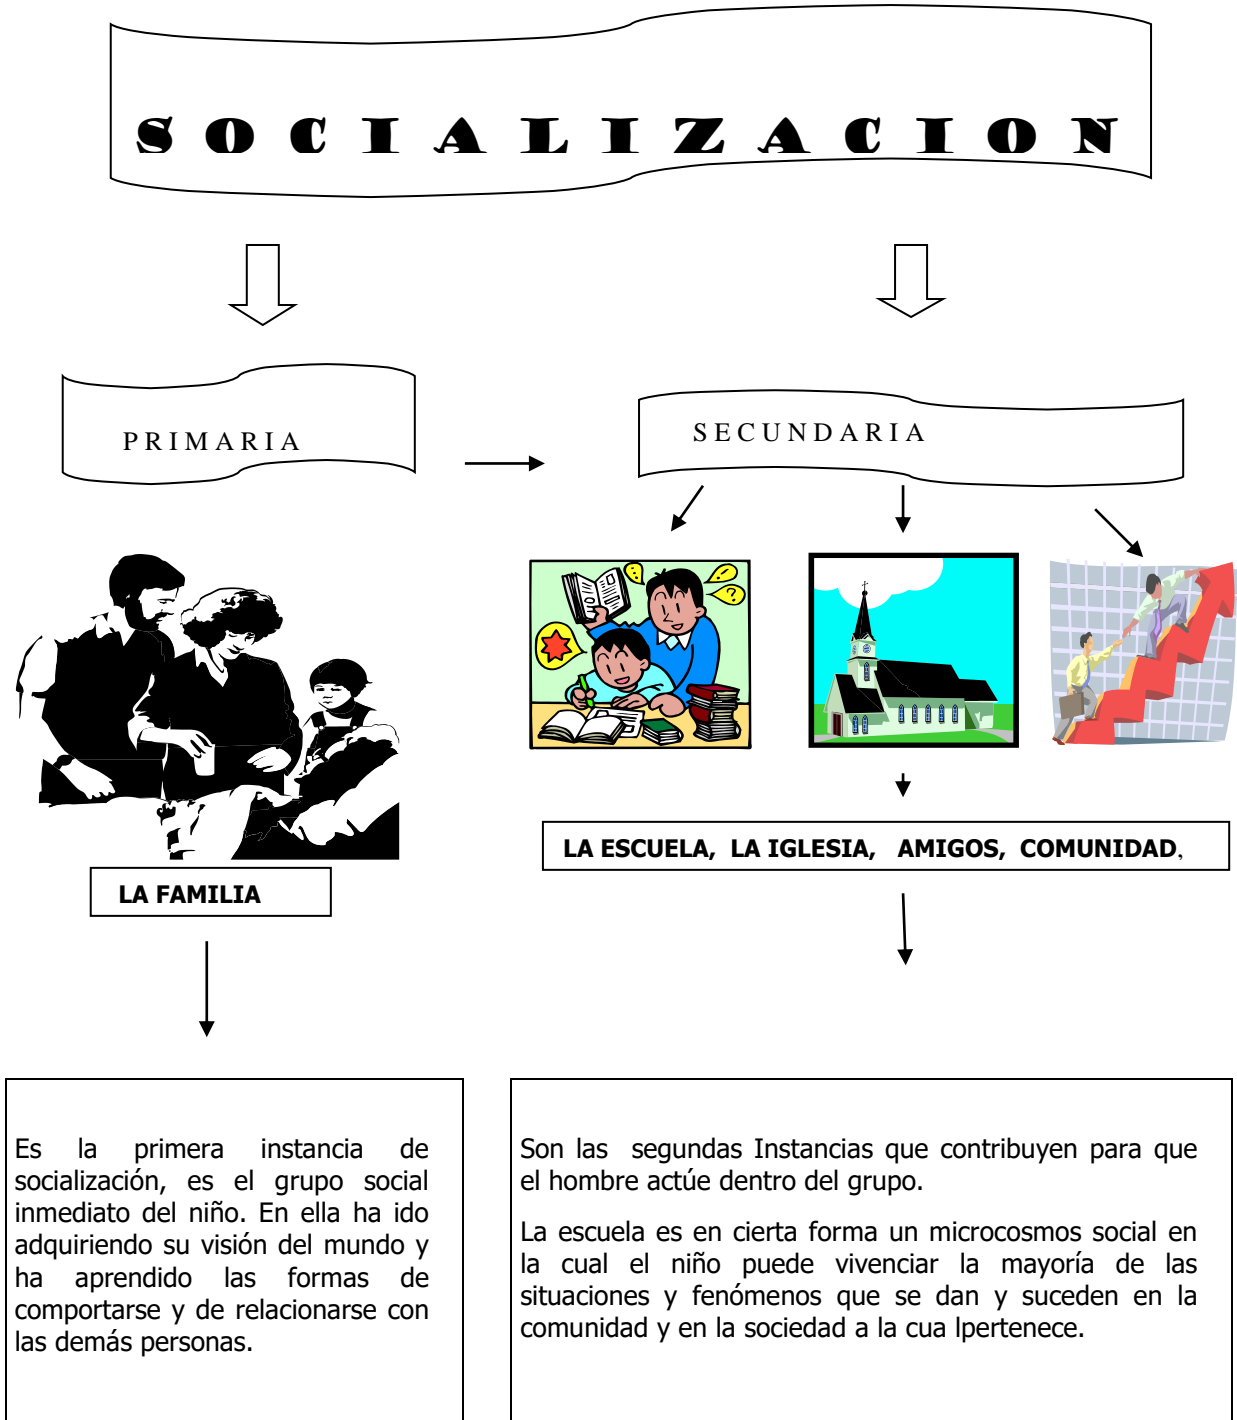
S O C I A L I Z A C I O N

PRIMARIA

SECUNDARIA

LA FAMILIA

LA ESCUELA, LA IGLESIA, AMIGOS, COMUNIDAD,

Es la primera instancia de socialización, es el grupo social inmediato del niño. En ella ha ido adquiriendo su visión del mundo y ha aprendido las formas de comportarse y de relacionarse con las demás personas.

Son las segundas Instancias que contribuyen para que el hombre actúe dentro del grupo.

La escuela es en cierta forma un microcosmos social en la cual el niño puede vivenciar la mayoría de las situaciones y fenómenos que se dan y suceden en la comunidad y en la sociedad a la cua lpertenece.